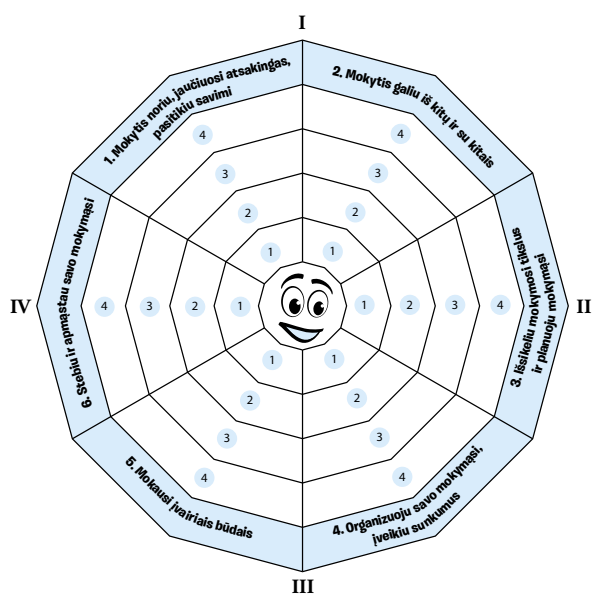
I

1. Mokytis noriu, jaučiuosi atsakingas, pasitikiu savimi

2. Mokytis galiu iš kitų ir su kitais

II

3. Išsikeliu mokymosi tikslus ir planuoju mokymąsi

4. Organizuoju savo mokymąsi, įveikiu sunkumus

III

5. Mokausi įvairiais būdais

6. Stebiu ir apmąstau savo mokymąsi

IV

4 3 2 1
4 3 2 1
1 2 3 4
1 2 3 4
1 2 3 4
1 2 3 4
4 3 2 1